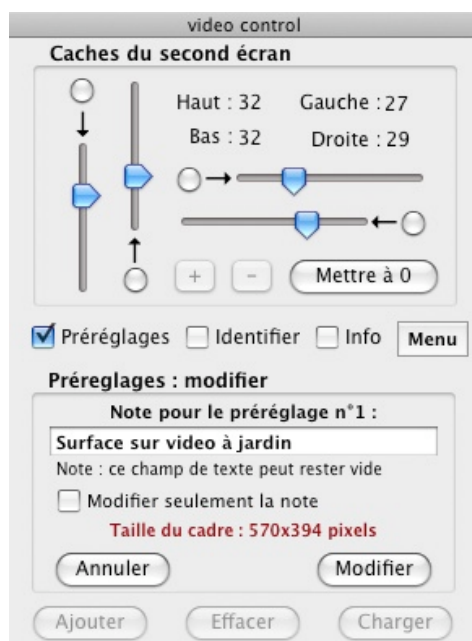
video control

Caches du second écran

Haut : 32 Gauche : 27

Bas : 32 Droite : 29

+ - Mettre à 0

Préréglages Identifier Info Menu

Préreglages : modifier

Note pour le préréglage n°1 :

Surface sur video à jardin

Note : ce champ de texte peut rester vide

Modifier seulement la note

Taille du cadre : 570x394 pixels

Annuler Modifier

Ajouter Effacer Charger